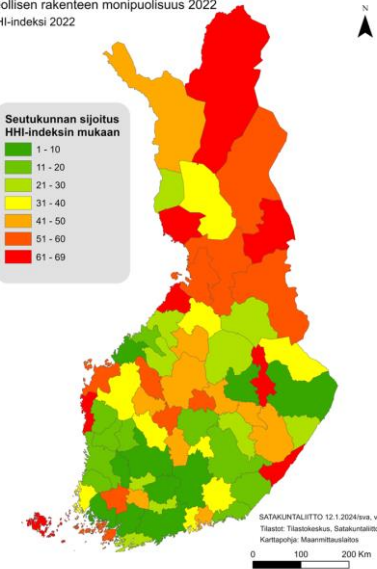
ollisen rakenteen monipuolisuus 2022
HI-indeksi 2022

N

Seutukunnan sijoitus HHI-indeksin mukaan
1 - 10
11 - 20
21 - 30
31 - 40
41 - 50
51 - 60
61 - 69

SATAKUNTALIITTO 12.1.2024/sva, v
Tilastot: Tilastokeskus, Satakuntaliitt
Karttapohja: Maanmittauslaitos

0 100 200 Km